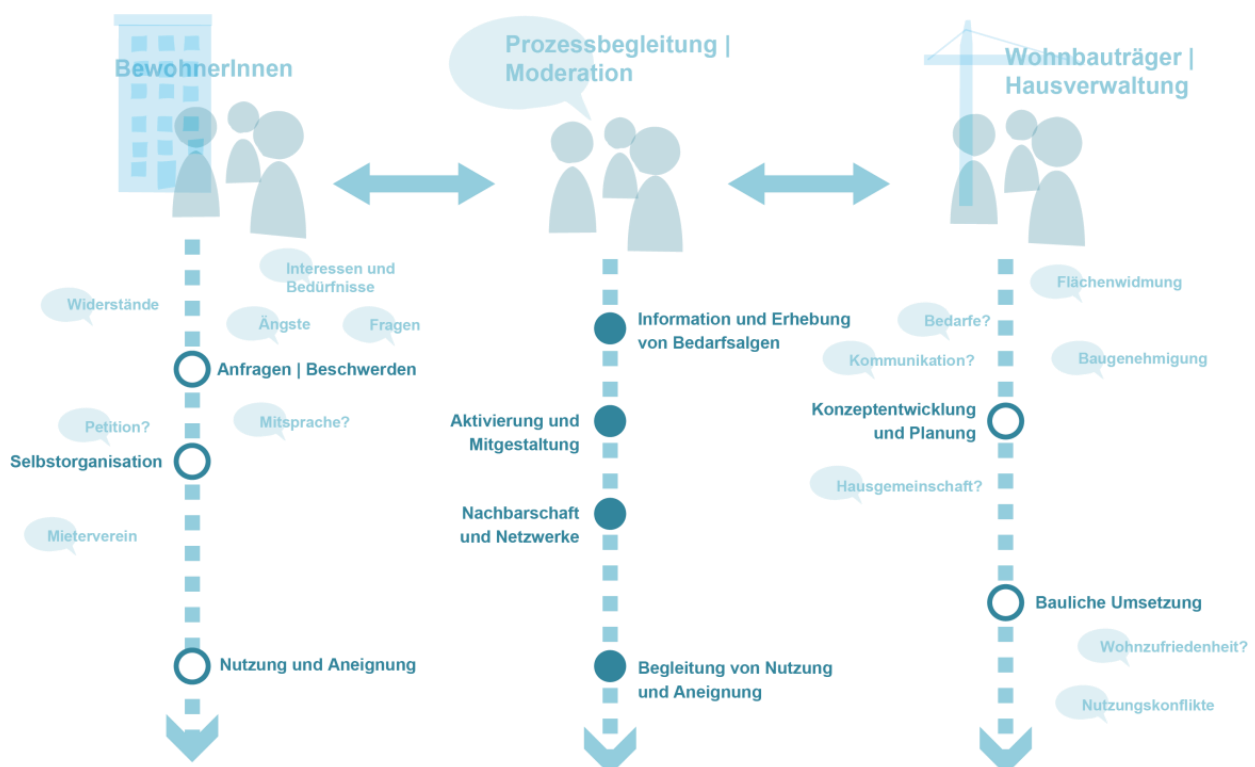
BewohnerInnen

Prozessbegleitung | Moderation

Wohnbauträger | Hausverwaltung

Interessen und Bedürfnisse

Widerstände

Ängste

Fragen

Anfragen | Beschwerden

Petition?

Mitsprache?

Selbstorganisation

Mieterverein

Nutzung und Aneignung

Information und Erhebung von Bedarfsalgen

Aktivierung und Mitgestaltung

Nachbarschaft und Netzwerke

Begleitung von Nutzung und Aneignung

Flächenwidmung

Bedarfe?

Kommunikation?

Baugenehmigung

Konzeptentwicklung und Planung

Hausgemeinschaft?

Bauliche Umsetzung

Wohnzufriedenheit?

Nutzungskonflikte